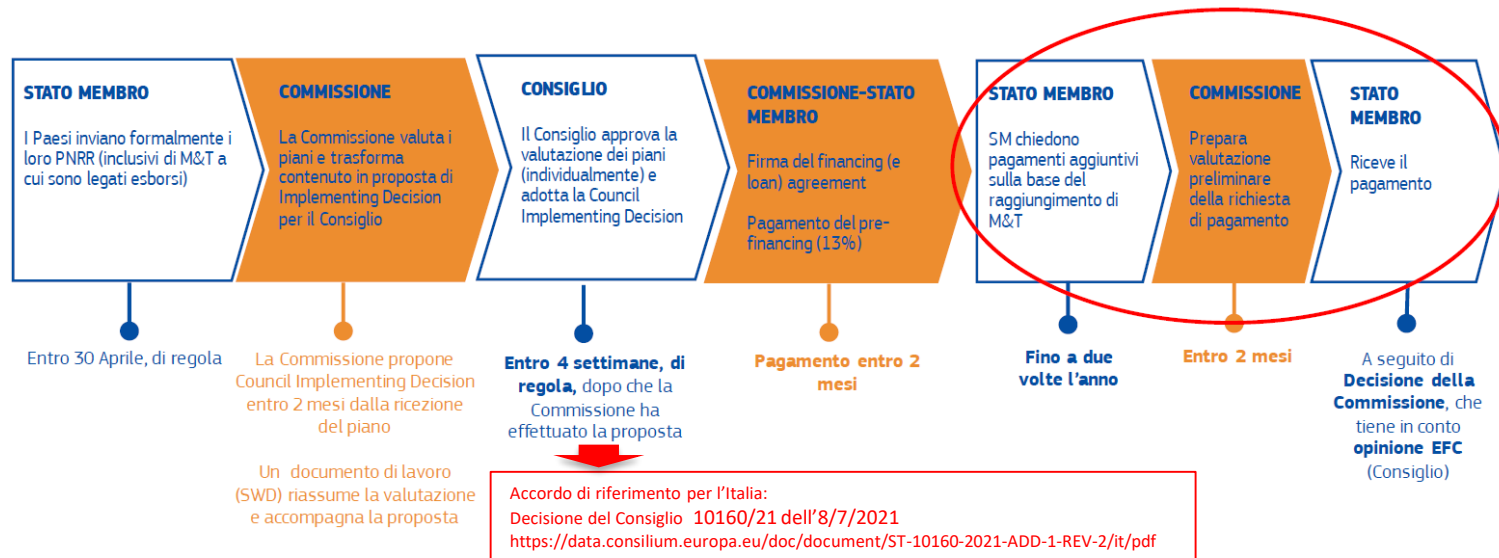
STATO MEMBRO
I Paesi inviano formalmente i loro PNRR (inclusivi di M&T a cui sono legati esborsi)

COMMISSIONE
La Commissione valuta i piani e trasforma contenuto in proposta di Implementing Decision per il Consiglio

CONSIGLIO
Il Consiglio approva la valutazione dei piani (individualmente) e adotta la Council Implementing Decision

COMMISSIONE-STATO MEMBRO
Firma del financing (e loan) agreement

Pagamento del pre-financing (13%)

STATO MEMBRO
SM chiedono pagamenti aggiuntivi sulla base del raggiungimento di M&T

COMMISSIONE
Prepara valutazione preliminare della richiesta di pagamento

STATO MEMBRO
Riceve il pagamento

Entro 30 Aprile, di regola

La Commissione propone Council Implementing Decision entro 2 mesi dalla ricezione del piano

Un documento di lavoro (SWD) riassume la valutazione e accompagna la proposta

Entro 4 settimane, di regola, dopo che la Commissione ha effettuato la proposta

Pagamento entro 2 mesi

Fino a due volte l'anno

Entro 2 mesi

A seguito di Decisione della Commissione, che tiene in conto opinione EFC (Consiglio)

Accordo di riferimento per l'Italia:
Decisione del Consiglio 10160/21 dell'8/7/2021
https://data.consilium.europa.eu/doc/document/ST-10160-2021-ADD-1-REV-2/it/pdf